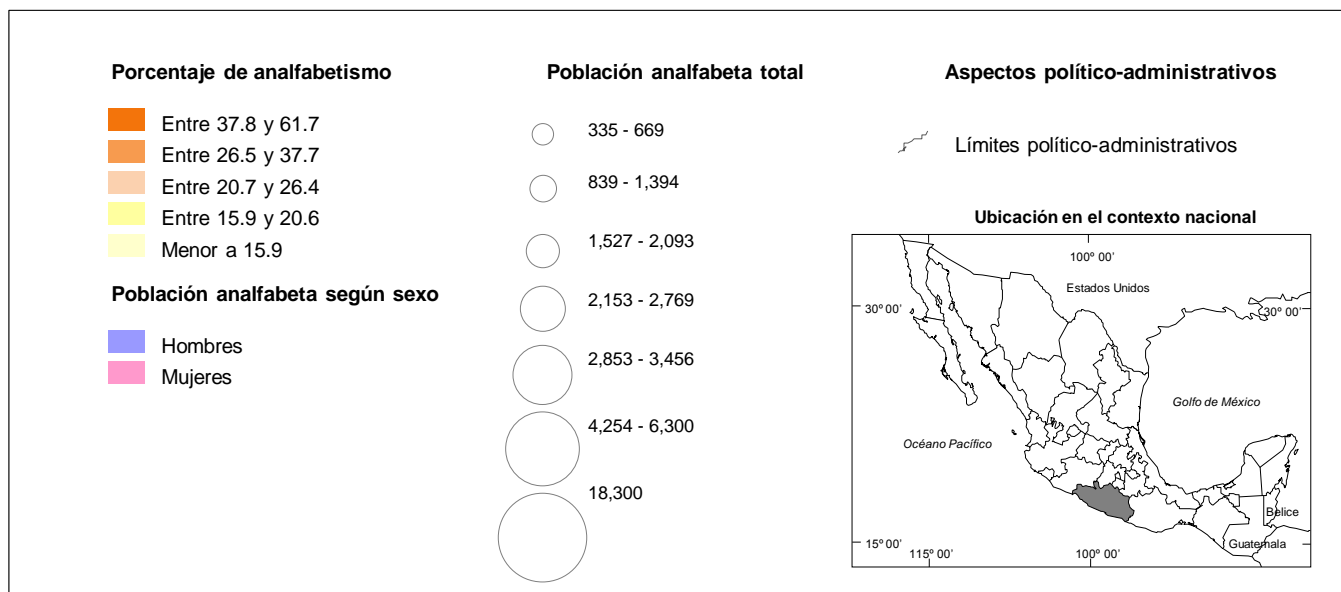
Porcentaje de analfabetismo

Entre 37.8 y 61.7
Entre 26.5 y 37.7
Entre 20.7 y 26.4
Entre 15.9 y 20.6
Menor a 15.9

Población analfabeta según sexo

Hombres
Mujeres

Población analfabeta total

335 - 669
839 - 1,394
1,527 - 2,093
2,153 - 2,769
2,853 - 3,456
4,254 - 6,300
18,300

Aspectos político-administrativos

Límites político-administrativos

Ubicación en el contexto nacional

100º 00'
Estados Unidos
30º 00'
30º 00'
Golfo de México
Océano Pacífico
Belice
15º 00'
115º 00'
100º 00'
Guatemala